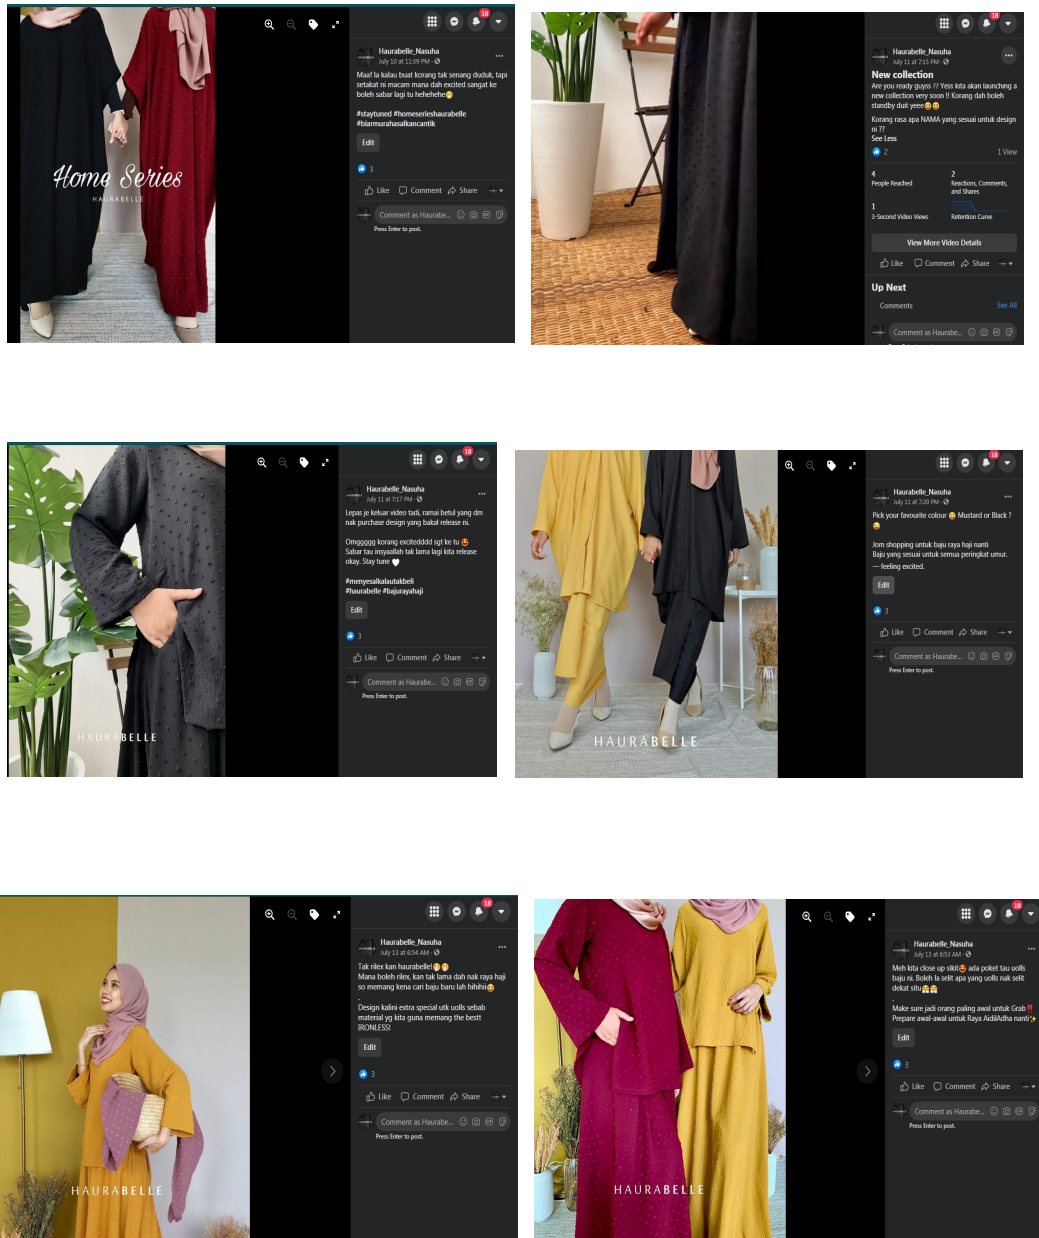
Home Series
HAURABELLE

18

Haurabelle_Nasuha
July 10 at 11:39 PM ·

Maaf la kalau buat korang tak senang duduk, tapi setakat ni macam mana dah excited sangat ke boleh sabar lagi tu hehehehe😁

#staytuned #homeserieshaurabelle #biarmurahasalkancantik

Edit

3

Like Comment Share

Comment as Haurabe...

Press Enter to post.

18

Haurabelle_Nasuha
July 11 at 7:15 PM ·

New collection
Are you ready guyss ?? Yess kita akan launching a new collection very soon !! Korang dah boleh standby duit yeee😂😂

Korang rasa apa NAMA yang sesuai untuk design ni ??
See Less

2 · 1 View

4
People Reached

2
Reactions, Comments, and Shares

1
3-Second Video Views

Retention Curve

View More Video Details

Like Comment Share

Up Next

Comments · See All

Comment as Haurabe...

18

Haurabelle_Nasuha
July 11 at 7:17 PM ·

Lepas je keluar video tadi, ramai betul yang dm nak purchase design yang bakal release ni.

Omggggg korang excitedddd sgt ke tu 😍
Sabar tau insyaallah tak lama lagi kita release okay. Stay tune 🤍

#menyesalkalautakbeli
#haurabelle #bajurayahaji

Edit

3

Like Comment Share

Comment as Haurabe...

Press Enter to post.

HAURABELLE

18

Haurabelle_Nasuha
July 11 at 7:20 PM ·

Pick your favourite colour 😉 Mustard or Black ?
😉

Jom shopping untuk baju raya haji nanti
Baju yang sesuai untuk semua peringkat umur.
— feeling excited.

Edit

3

Like Comment Share

Comment as Haurabe...

Press Enter to post.

HAURABELLE

18

Haurabelle_Nasuha
July 13 at 6:54 AM ·

Tak rilex kan haurabelle!😱😱
Mana boleh rilex, kan tak lama dah nak raya haji so memang kena cari baju baru lah hihihii😂
.
Design kalini extra special utk uolls sebab material yg kita guna memang the bestt
|RONLESS|

Edit

3

Like Comment Share

Comment as Haurabe...

Press Enter to post.

HAURABELLE

18

Haurabelle_Nasuha
July 13 at 6:53 AM ·

Meh kita close up sikit😍 ada poket tau uolls baju ni. Boleh la selit apa yang uolls nak selit dekat situ😂😂
.
Make sure jadi orang paling awal untuk Grab‼️
Prepare awal-awal untuk Raya AidilAdha nanti✨

Edit

3

Like Comment Share

Comment as Haurabe...

Press Enter to post.

HAURABELLE